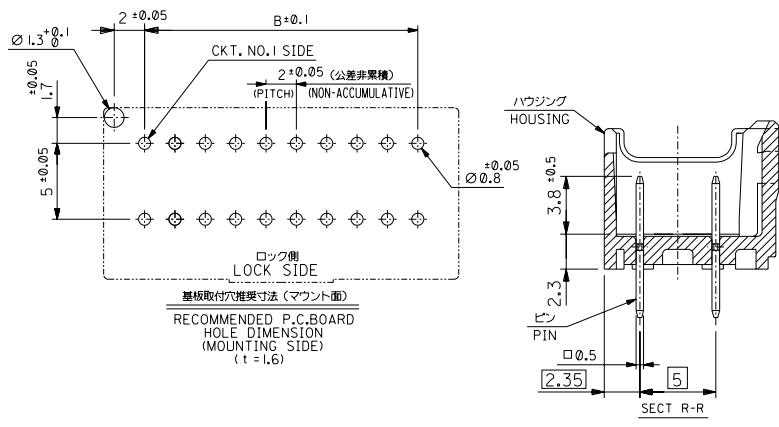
$\varnothing 1.3^{+0.1}_{0}$

2 ±0.05

B±0.1

CKT. NO.1 SIDE

2 ±0.05 (公差非累積)

(PITCH) (NON-ACCUMULATIVE)

1.7 ±0.05

5 ±0.05

±0.05
Ø0.8

ロック側
LOCK SIDE

基板取付穴推奨寸法（マウント面）

RECOMMENDED P.C.BOARD
HOLE DIMENSION
(MOUNTING SIDE)
( t = 1.6)

ハウジング
HOUSING

3.8 ±0.5

2.3

ピン
PIN

□0.5

2.35

5

SECT R-R